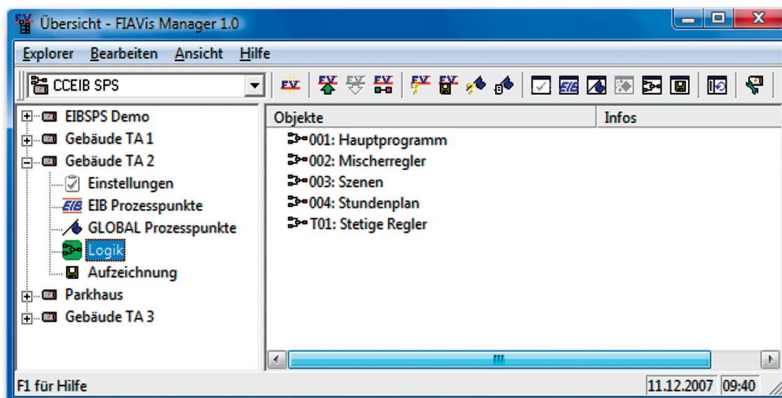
Übersicht - FIAVis Manager 1.0

Explorer Bearbeiten Ansicht Hilfe

CCEIB SPS

EIBSPS Demo
Gebäude TA 1
Gebäude TA 2
Einstellungen
EIB Prozesspunkte
GLOBAL Prozesspunkte
Logik
Aufzeichnung
Parkhaus
Gebäude TA 3

| Objekte | Infos |
|---|---|
| 001: Hauptprogramm | |
| 002: Mischerregler | |
| 003: Szenen | |
| 004: Stundenplan | |
| T01: Stetige Regler | |

F1 für Hilfe

11.12.2007 09:40